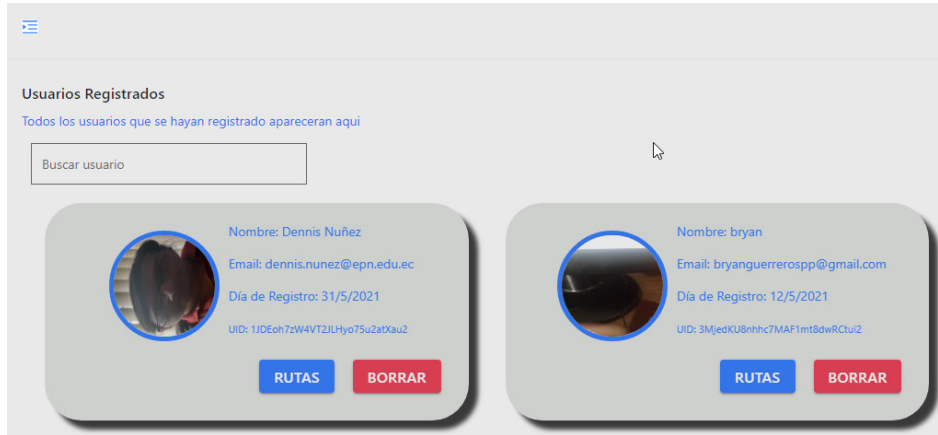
Usuarios Registrados

Todos los usuarios que se hayan registrado apareceran aqui

Buscar usuario

Nombre: Dennis Nuñez

Email: dennis.nunez@epn.edu.ec

Día de Registro: 31/5/2021

UID: 1JDEoh7zW4VT2JLHyo75u2atXau2

RUTAS

BORRAR

Nombre: bryan

Email: bryanguerrerospp@gmail.com

Día de Registro: 12/5/2021

UID: 3MjedKU8nhhc7MAF1mt8dwRCtui2

RUTAS

BORRAR